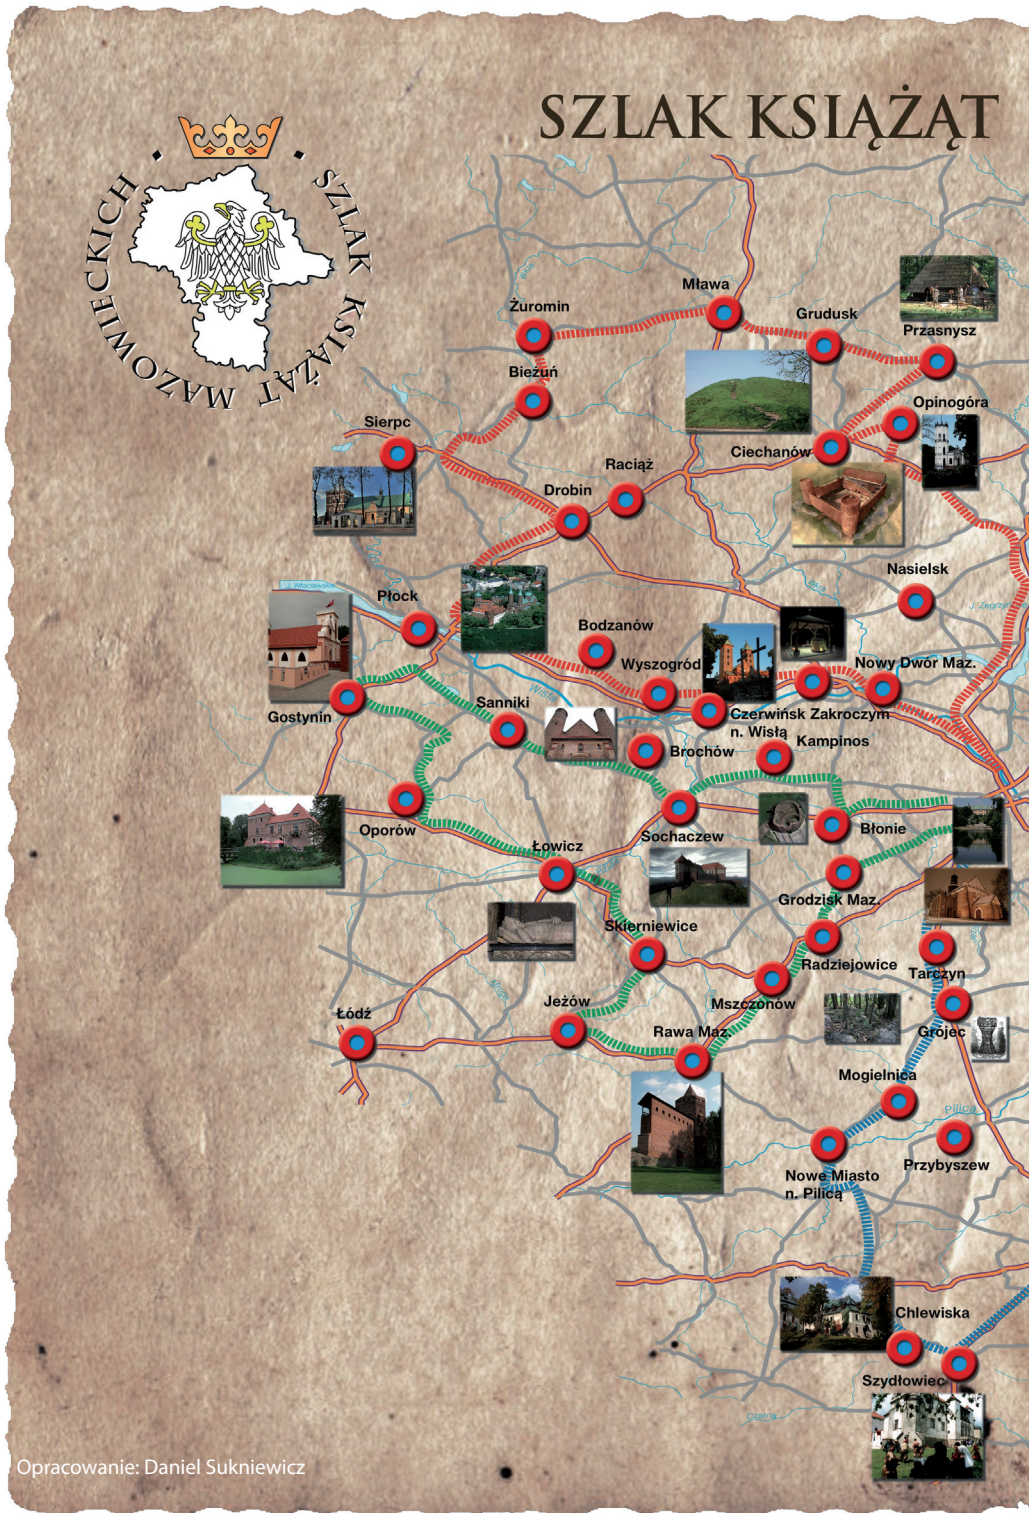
SZLAK KSIĄŻĄT

SZLAK KSIĄŻĄT MAZOWIECKICH

Mława
Żuromin
Grudusk
Przasnysz
Bieżuń
Opinogóra
Sierpc
Ciechanów
Raciąż
Drobin
Nasielsk
Płock
Bodzanów
Wyszogród
Nowy Dwór Maz.
Gostynin
Sanniki
Czerwińsk n. Wisłą
Zakroczym
Kampinos
Brochów
Oporów
Sochaczew
Błonie
Łowicz
Grodzisk Maz.
Skierniewice
Radziejowice
Tarczyn
Mszczonów
Jeżów
Łódź
Rawa Maz.
Grójec
Mogielnica
Nowe Miasto n. Pilicą
Przybyszew
Chlewiska
Szydłowiec

Opracowanie: Daniel Sukniewicz